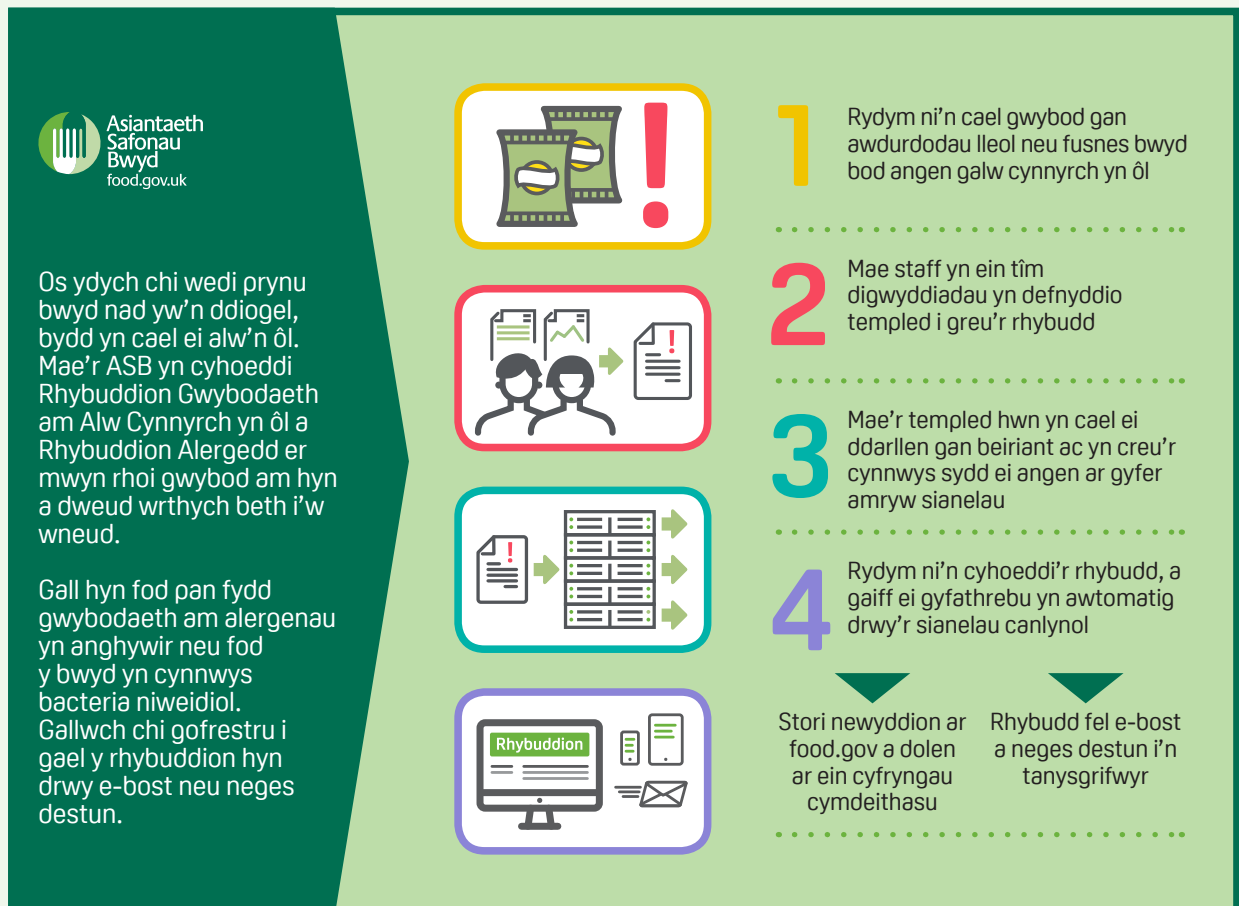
Asiantaeth Safonau Bwyd
food.gov.uk

Os ydych chi wedi prynu bwyd nad yw'n ddiogel, bydd yn cael ei alw'n ôl. Mae'r ASB yn cyhoeddi Rhybuddion Gwybodaeth am Alw Cynnyrch yn ôl a Rhybuddion Alergedd er mwyn rhoi gwybod am hyn a dweud wrthych beth i'w wneud.

Gall hyn fod pan fydd gwybodaeth am alergenau yn anghywir neu fod y bwyd yn cynnwys bacteria niweidiol. Gallwch chi gofrestru i gael y rhybuddion hyn drwy e-bost neu neges destun.

1 Rydym ni'n cael gwybod gan awdurdodau lleol neu fusnes bwyd bod angen galw cynnyrch yn ôl

2 Mae staff yn ein tîm digwyddiadau yn defnyddio templed i greu'r rhybudd

3 Mae'r templed hwn yn cael ei ddarllen gan beiriant ac yn creu'r cynnwys sydd ei angen ar gyfer amryw sianelau

4 Rydym ni'n cyhoeddi'r rhybudd, a gaiff ei gyfathrebu yn awtomatig drwy'r sianelau canlynol

Rhybuddion

Stori newyddion ar food.gov a dolen ar ein cyfryngau cymdeithasu

Rhybudd fel e-bost a neges destun i'n tanysgrifwyr